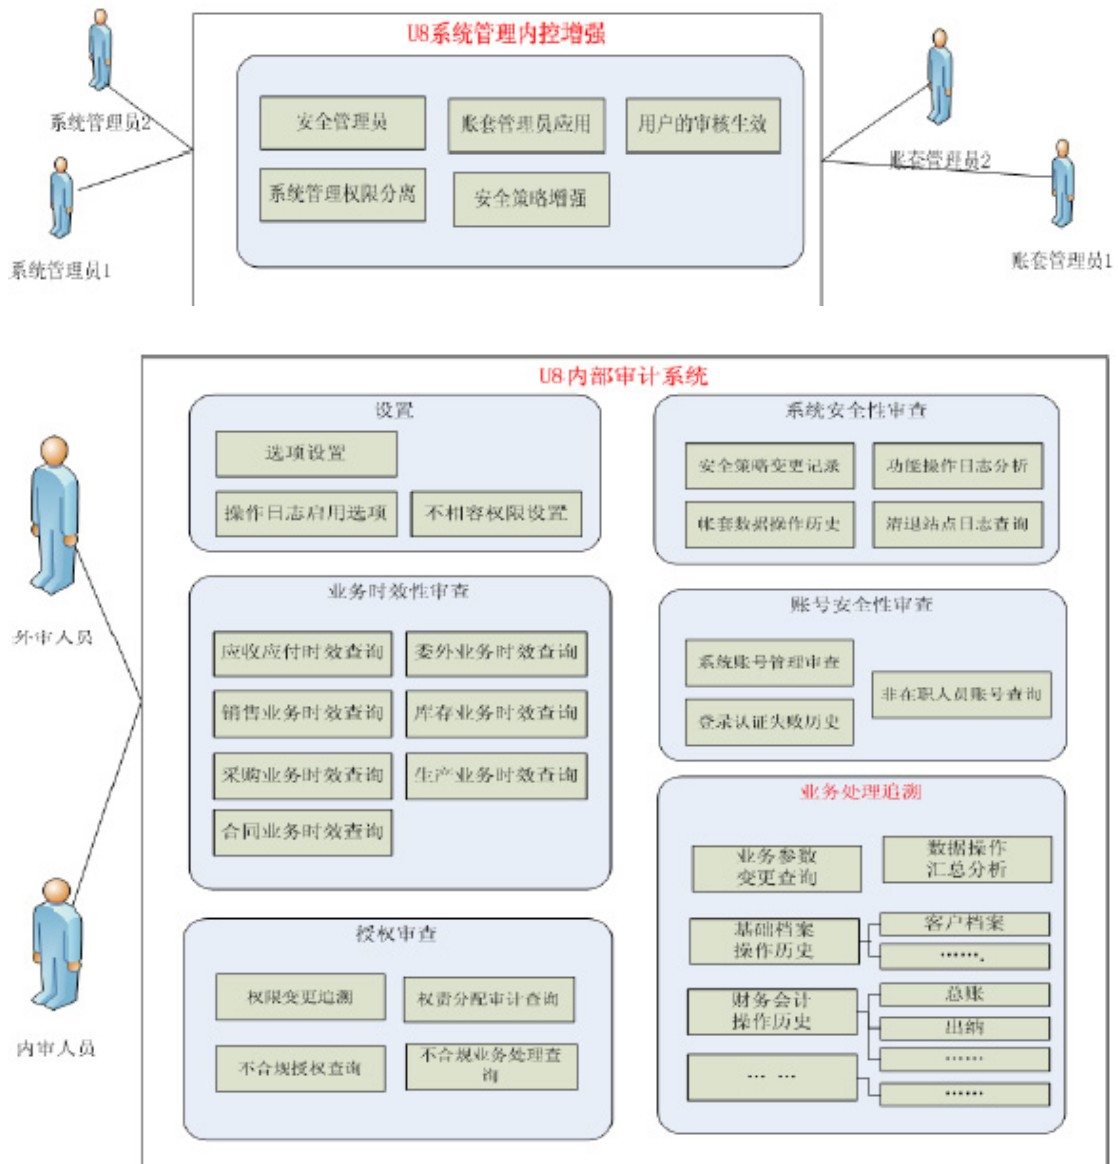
U8系统管理内控增强

系统管理员2

系统管理员1

安全管理员

账套管理员应用

用户的审核生效

系统管理权限分离

安全策略增强

账套管理员2

账套管理员1

U8内部审计系统

外审人员

内审人员

设置

选项设置

操作日志启用选项

不相容权限设置

业务时效性审查

应收应付时效查询

委外业务时效查询

销售业务时效查询

库存业务时效查询

采购业务时效查询

生产业务时效查询

合同业务时效查询

授权审查

权限变更追溯

权责分配审计查询

不合规授权查询

不合规业务处理查询

系统安全性审查

安全策略变更记录

功能操作日志分析

账套数据操作历史

清退站点日志查询

账号安全性审查

系统账号管理审查

非在职人员账号查询

登录认证失败历史

业务处理追溯

业务参数变更查询

数据操作汇总分析

基础档案操作历史

客户档案

……

财务会计操作历史

总账

出纳

……

… …

……